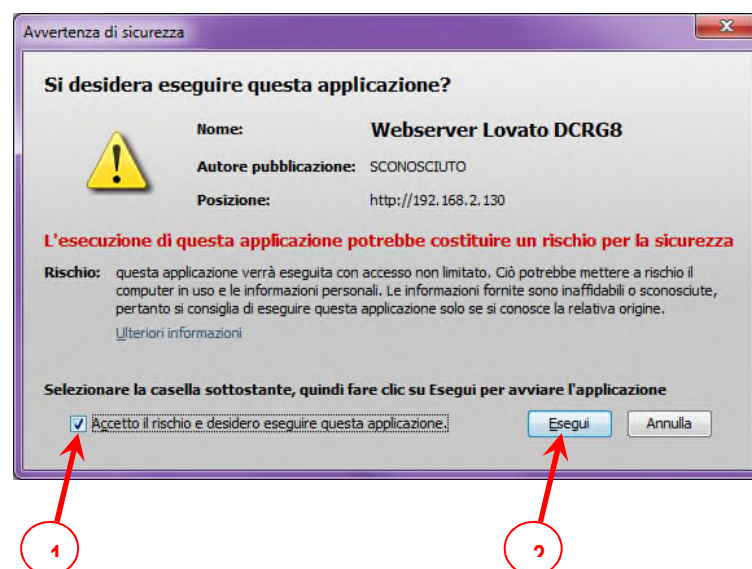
Avvertenza di sicurezza

Si desidera eseguire questa applicazione?

Nome: Webserver Lovato DCRG8

Autore pubblicazione: SCONOSCIUTO

Posizione: http://192.168.2.130

L'esecuzione di questa applicazione potrebbe costituire un rischio per la sicurezza

Rischio: questa applicazione verrà eseguita con accesso non limitato. Ciò potrebbe mettere a rischio il computer in uso e le informazioni personali. Le informazioni fornite sono inaffidabili o sconosciute, pertanto si consiglia di eseguire questa applicazione solo se si conosce la relativa origine.

Ulteriori informazioni

Selezionare la casella sottostante, quindi fare clic su Esegui per avviare l'applicazione

Accetto il rischio e desidero eseguire questa applicazione.

Esegui

Annulla

1

2